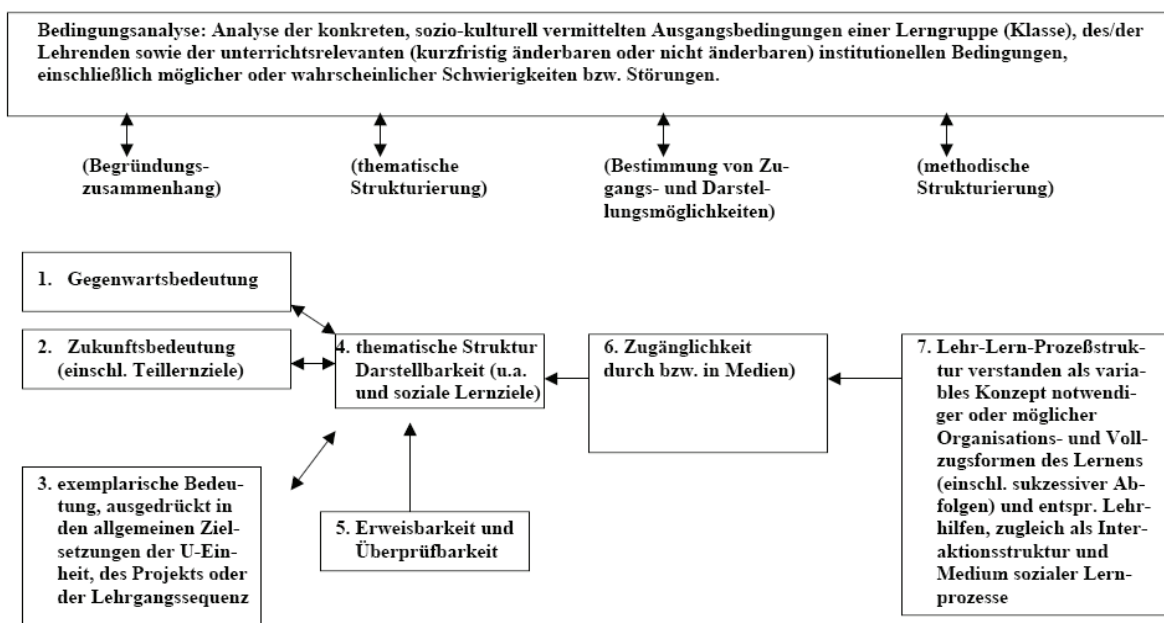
Bedingungsanalyse: Analyse der konkreten, sozio-kulturell vermittelten Ausgangsbedingungen einer Lerngruppe (Klasse), des/der Lehrenden sowie der unterrichtsrelevanten (kurzfristig änderbaren oder nicht änderbaren) institutionellen Bedingungen, einschließlich möglicher oder wahrscheinlicher Schwierigkeiten bzw. Störungen.

(Begründungszusammenhang)

(thematische Strukturierung)

(Bestimmung von Zugangs- und Darstellungsmöglichkeiten)

(methodische Strukturierung)

1. Gegenwartsbedeutung

2. Zukunftsbedeutung (einschl. Teillernziele)

3. exemplarische Bedeutung, ausgedrückt in den allgemeinen Zielsetzungen der U-Einheit, des Projekts oder der Lehrgangssequenz

4. thematische Struktur Darstellbarkeit (u.a. und soziale Lernziele)

5. Erweisbarkeit und Überprüfbarkeit

6. Zugänglichkeit durch bzw. in Medien)

7. Lehr-Lern-Prozeßstruktur verstanden als variables Konzept notwendiger oder möglicher Organisations- und Vollzugsformen des Lernens (einschl. sukzessiver Abfolgen) und entspr. Lehrhilfen, zugleich als Interaktionsstruktur und Medium sozialer Lernprozesse